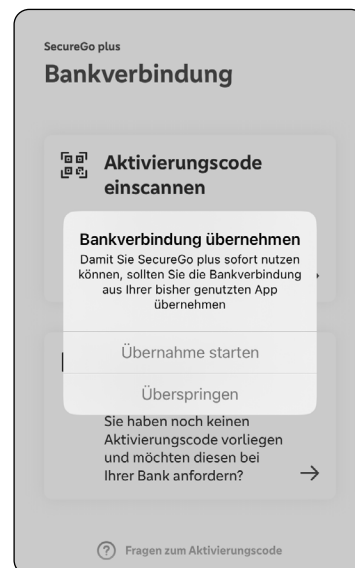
SecureGo plus

Bankverbindung

Aktivierungscode einscannen

Bankverbindung übernehmen

Damit Sie SecureGo plus sofort nutzen können, sollten Sie die Bankverbindung aus Ihrer bisher genutzten App übernehmen

Übernahme starten

Überspringen

Sie haben noch keinen Aktivierungscode vorliegen und möchten diesen bei Ihrer Bank anfordern? →

? Fragen zum Aktivierungscode